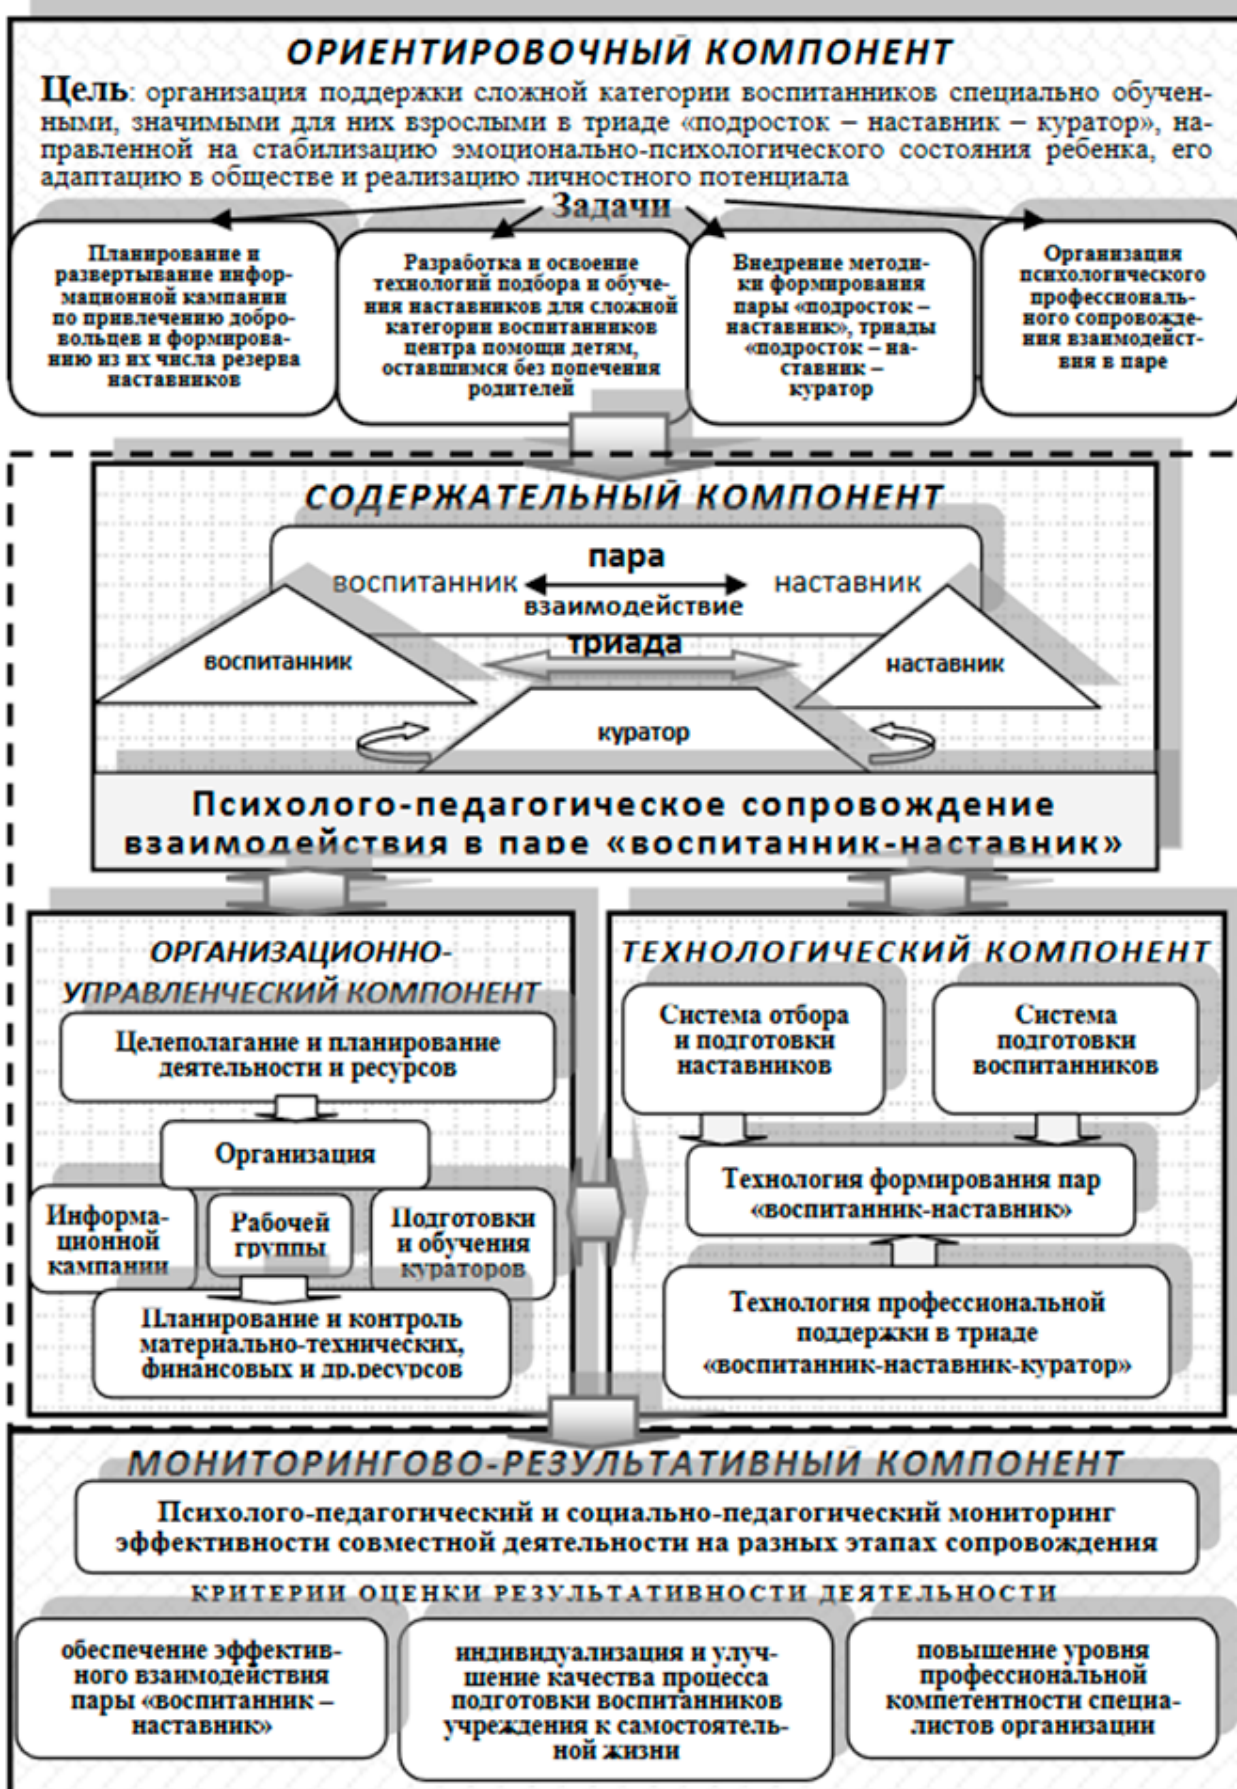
ОРИЕНТИРОВОЧНЫЙ КОМПОНЕНТ

Цель: организация поддержки сложной категории воспитанников специально обученными, значимыми для них взрослыми в триаде «подросток – наставник – куратор», направленной на стабилизацию эмоционально-психологического состояния ребенка, его адаптацию в обществе и реализацию личностного потенциала

Задачи

Планирование и развертывание информационной кампании по привлечению добровольцев и формированию из их числа резерва наставников

Разработка и освоение технологий подбора и обучения наставников для сложной категории воспитанников центра помощи детям, оставшимся без попечения родителей

Внедрение методики формирования пары «подросток – наставник», триады «подросток – наставник – куратор

Организация психологического профессионального сопровождения взаимодействия в паре

СОДЕРЖАТЕЛЬНЫЙ КОМПОНЕНТ

пара

воспитанник

наставник

взаимодействие

триада

воспитанник

наставник

куратор

Психолого-педагогическое сопровождение взаимодействия в паре «воспитанник-наставник»

ОРГАНИЗАЦИОННО-УПРАВЛЕНЧЕСКИЙ КОМПОНЕНТ

Целеполагание и планирование деятельности и ресурсов

Организация

Информационной кампании

Рабочей группы

Подготовки и обучения кураторов

Планирование и контроль материально-технических, финансовых и др.ресурсов

ТЕХНОЛОГИЧЕСКИЙ КОМПОНЕНТ

Система отбора и подготовки наставников

Система подготовки воспитанников

Технология формирования пар «воспитанник-наставник»

Технология профессиональной поддержки в триаде «воспитанник-наставник-куратор»

МОНИТОРИНГОВО-РЕЗУЛЬТАТИВНЫЙ КОМПОНЕНТ

Психолого-педагогический и социально-педагогический мониторинг эффективности совместной деятельности на разных этапах сопровождения

КРИТЕРИИ ОЦЕНКИ РЕЗУЛЬТАТИВНОСТИ ДЕЯТЕЛЬНОСТИ

обеспечение эффективного взаимодействия пары «воспитанник – наставник»

индивидуализация и улучшение качества процесса подготовки воспитанников учреждения к самостоятельной жизни

повышение уровня профессиональной компетентности специалистов организации